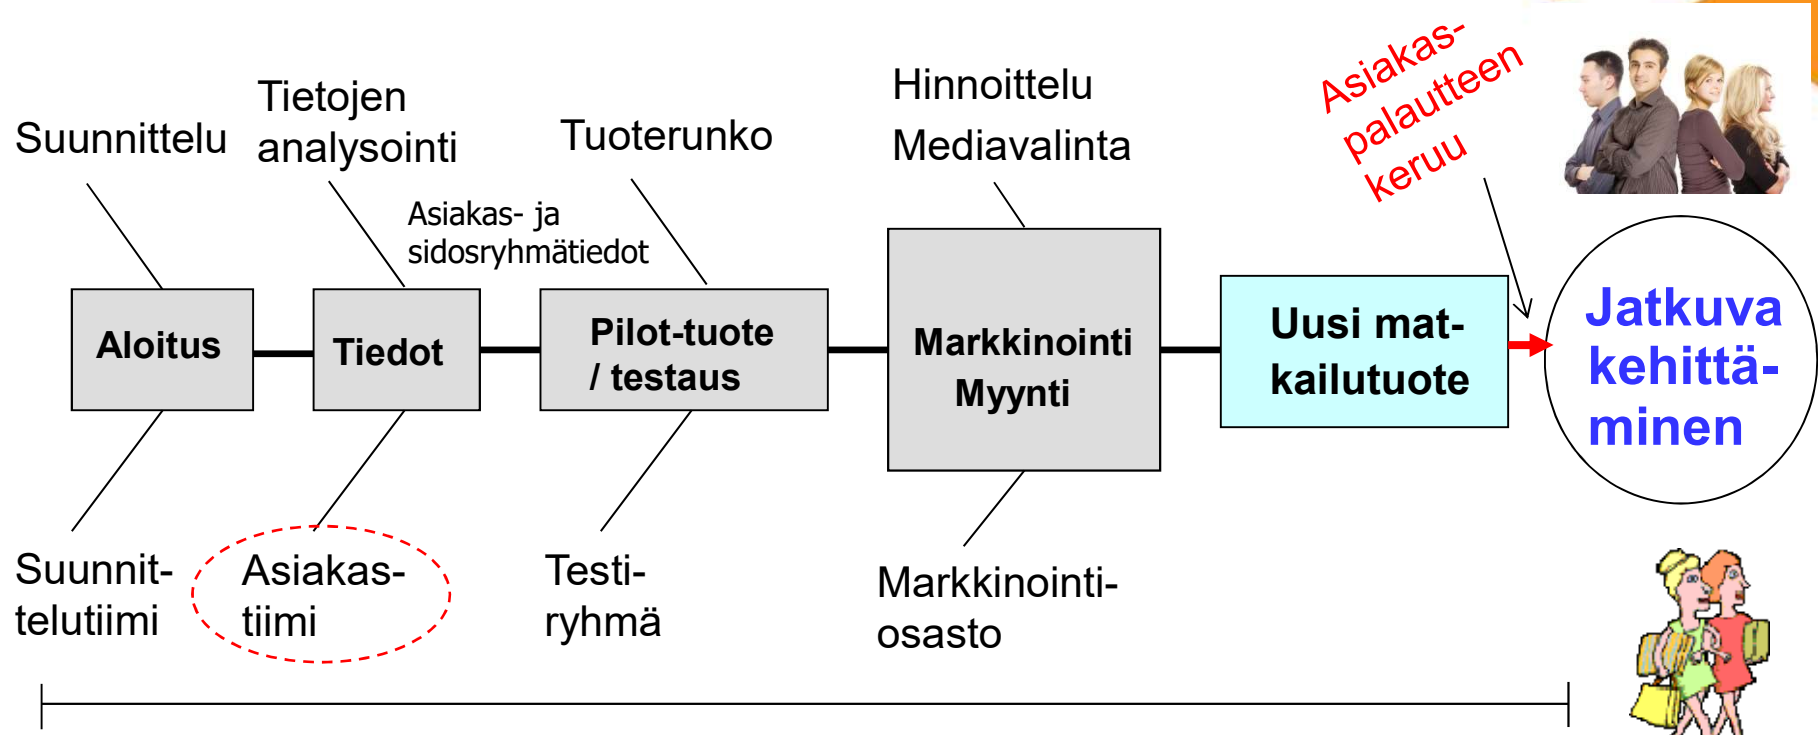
Suunnittelu

Tietojen analysointi

Asiakas- ja sidosryhmätiedot

Tuoterunko

Hinnoittelu

Mediavalinta

Asiakas-palautteen keruu

Aloitus

Tiedot

Pilot-tuote / testaus

Markkinointi Myynti

Uusi matkailutuote

Jatkuva kehittäminen

Suunnittelutiimi

Asiakastiimi

Testiryhmä

Markkinointiosasto